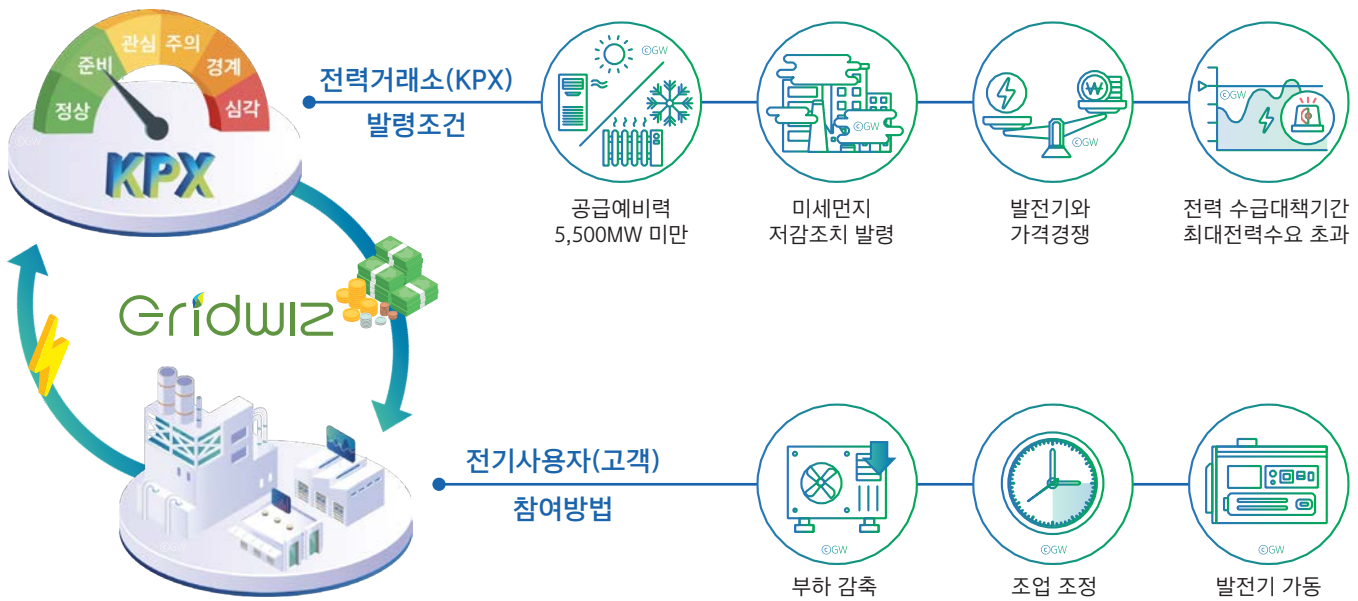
관심 주의
준비
경계
정상
심각
KPX

전력거래소(KPX)
발령조건

©GW
공급예비력
5,500MW 미만

©GW
미세먼지
저감조치 발령

©GW
발전기와
가격경쟁

©GW
전력 수급대책기간
최대전력수요 초과

Gridwiz

전기사용자(고객)
참여방법

©GW
부하 감축

©GW
조업 조정

©GW
발전기 가동